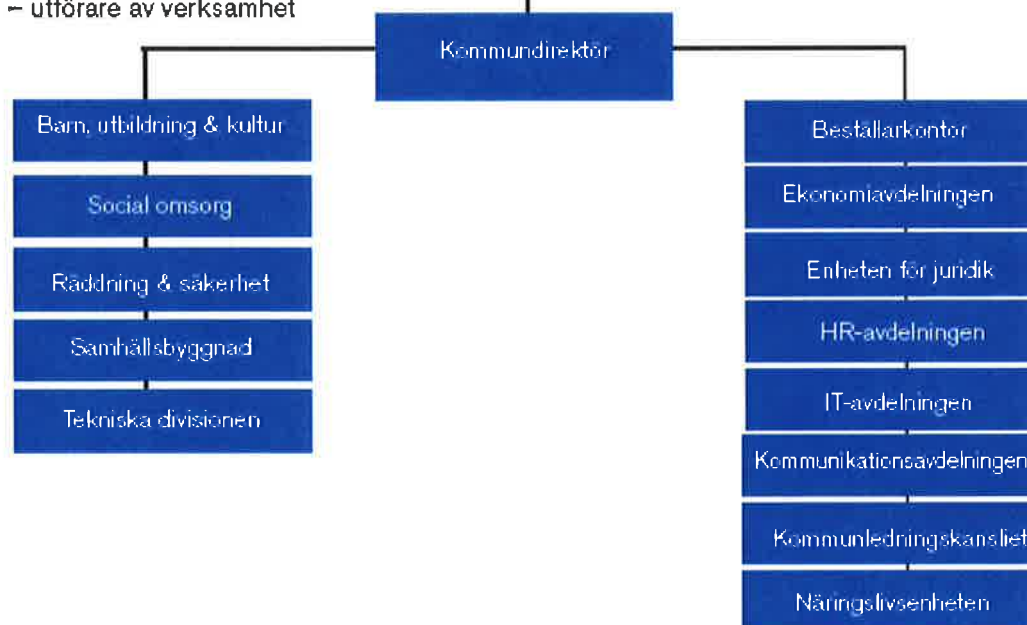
– utförare av verksamhet

Kommundirektör

Barn, utbildning & kultur

Social omsorg

Räddning & säkerhet

Samhällsbyggnad

Tekniska divisionen

Beställarkontor

Ekonomiavdelningen

Enheten för juridik

HR-avdelningen

IT-avdelningen

Kommunikationsavdelningen

Kommunledningskansliet

Näringslivsenheten